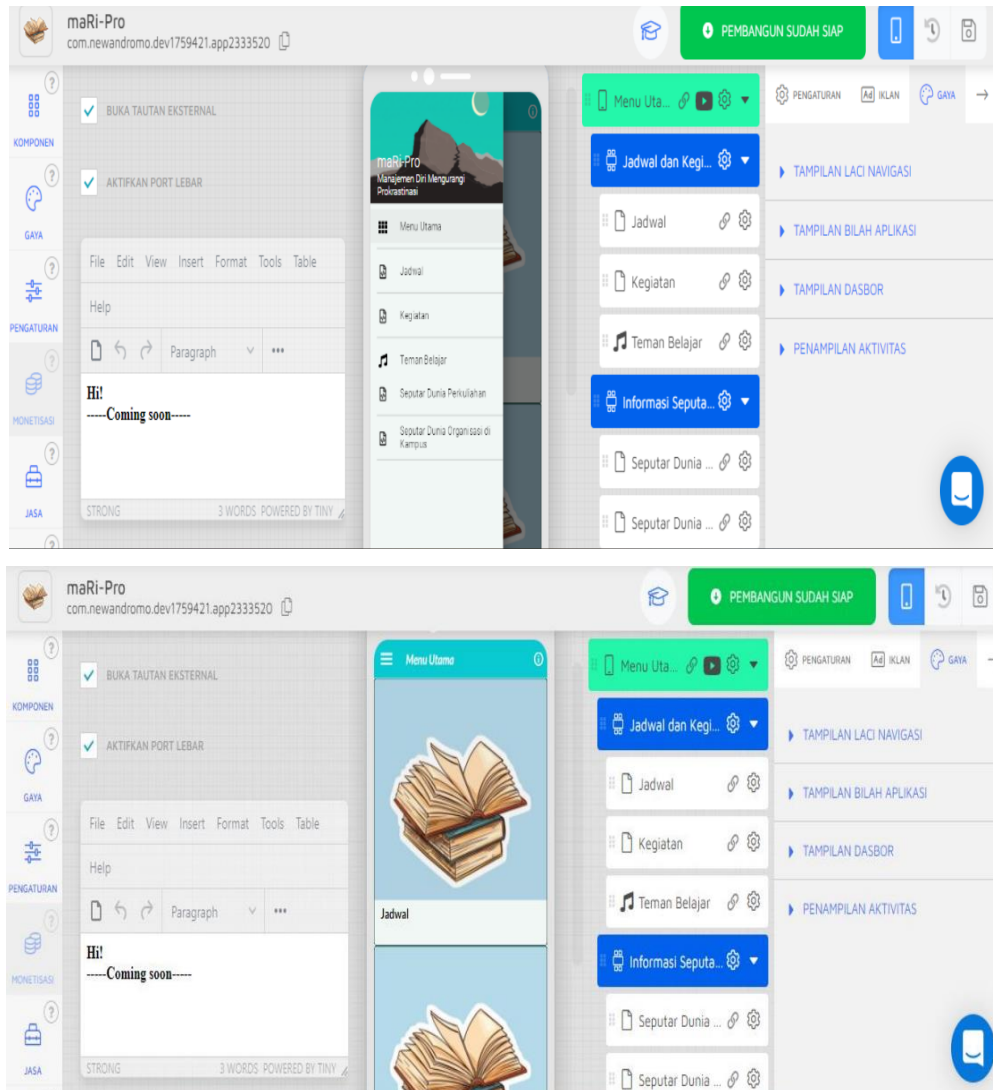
maRi-Pro
com.newandromo.dev1759421.app2333520

PEMBANGUN SUDAH SIAP

KOMPONEN
GAYA
PENGATURAN
MONETISASI
JASA

BUKA TAUTAN EKSTERNAL
AKTIFKAN PORT LEBAR

File Edit View Insert Format Tools Table
Help
Paragraph

Hi!
-----Coming soon-----

STRONG 3 WORDS POWERED BY TINY

maRi-Pro
Manajemen Diri Mengurangi Prokrastinasi

Menu Utama
Jadwal
Kegiatan
Teman Belajar
Seputar Dunia Perkuliahan
Seputar Dunia Organisasi di Kampus

Menu Uta...
Jadwal dan Kegi...
Jadwal
Kegiatan
Teman Belajar
Informasi Seputa...
Seputar Dunia ...
Seputar Dunia ...

PENGATURAN
IKLAN
GAYA

TAMPILAN LACI NAVIGASI
TAMPILAN BILAH APLIKASI
TAMPILAN DASBOR
PENAMPILAN AKTIVITAS

maRi-Pro
com.newandromo.dev1759421.app2333520

PEMBANGUN SUDAH SIAP

KOMPONEN
GAYA
PENGATURAN
MONETISASI
JASA

BUKA TAUTAN EKSTERNAL
AKTIFKAN PORT LEBAR

File Edit View Insert Format Tools Table
Help
Paragraph

Hi!
-----Coming soon-----

STRONG 3 WORDS POWERED BY TINY

Menu Utama
Jadwal

Menu Uta...
Jadwal dan Kegi...
Jadwal
Kegiatan
Teman Belajar
Informasi Seputa...
Seputar Dunia ...
Seputar Dunia ...

PENGATURAN
IKLAN
GAYA

TAMPILAN LACI NAVIGASI
TAMPILAN BILAH APLIKASI
TAMPILAN DASBOR
PENAMPILAN AKTIVITAS